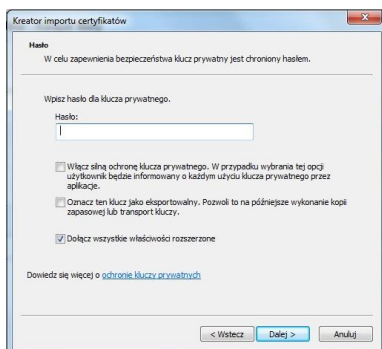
Kreator importu certyfikatów

Hasło
W celu zapewnienia bezpieczeństwa klucz prywatny jest chroniony hasłem.

Wpisz hasło dla klucza prywatnego.

Hasło:

Włącz silną ochronę klucza prywatnego. W przypadku wybrania tej opcji użytkownik będzie informowany o każdym użyciu klucza prywatnego przez aplikacje.

Oznacz ten klucz jako eksportowalny. Pozwoli to na późniejsze wykonanie kopii zapasowej lub transport kluczy.

Dołącz wszystkie właściwości rozszerzone

Dowiedz się więcej o ochronie kluczy prywatnych

< Wstecz Dalej > Anuluj